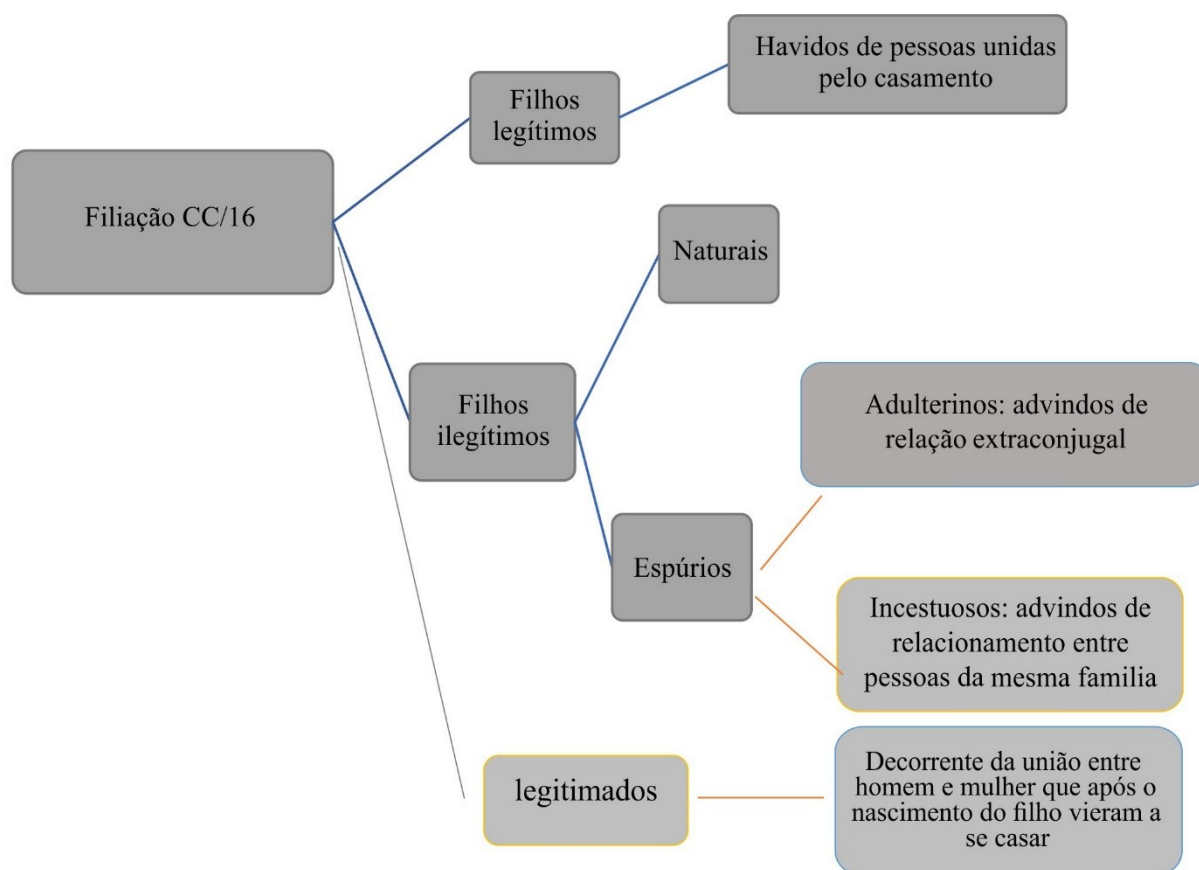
Filiação CC/16

Filhos legítimos

Havidos de pessoas unidas pelo casamento

Filhos ilegítimos

Naturais

Espúrios

Adulterinos: advindos de relação extraconjugal

Incestuosos: advindos de relacionamento entre pessoas da mesma familia

legitimados

Decorrente da união entre homem e mulher que após o nascimento do filho vieram a se casar